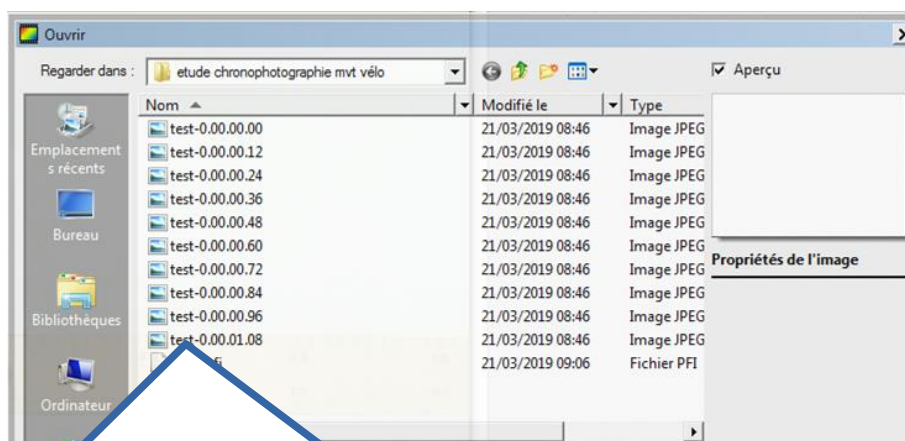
Ouvrir

Regarder dans : etude chronophotographie mvt vélo

Aperçu

Emplacements récents

Bureau

Bibliothèques

Ordinateur

| Nom | Modifié le | Type |
|---|---|---|
| test-0.00.00.00 | 21/03/2019 08:46 | Image JPEG |
| test-0.00.00.12 | 21/03/2019 08:46 | Image JPEG |
| test-0.00.00.24 | 21/03/2019 08:46 | Image JPEG |
| test-0.00.00.36 | 21/03/2019 08:46 | Image JPEG |
| test-0.00.00.48 | 21/03/2019 08:46 | Image JPEG |
| test-0.00.00.60 | 21/03/2019 08:46 | Image JPEG |
| test-0.00.00.72 | 21/03/2019 08:46 | Image JPEG |
| test-0.00.00.84 | 21/03/2019 08:46 | Image JPEG |
| test-0.00.00.96 | 21/03/2019 08:46 | Image JPEG |
| test-0.00.01.08 | 21/03/2019 08:46 | Image JPEG |
| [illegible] | 21/03/2019 09:06 | Fichier PFI |

Propriétés de l'image